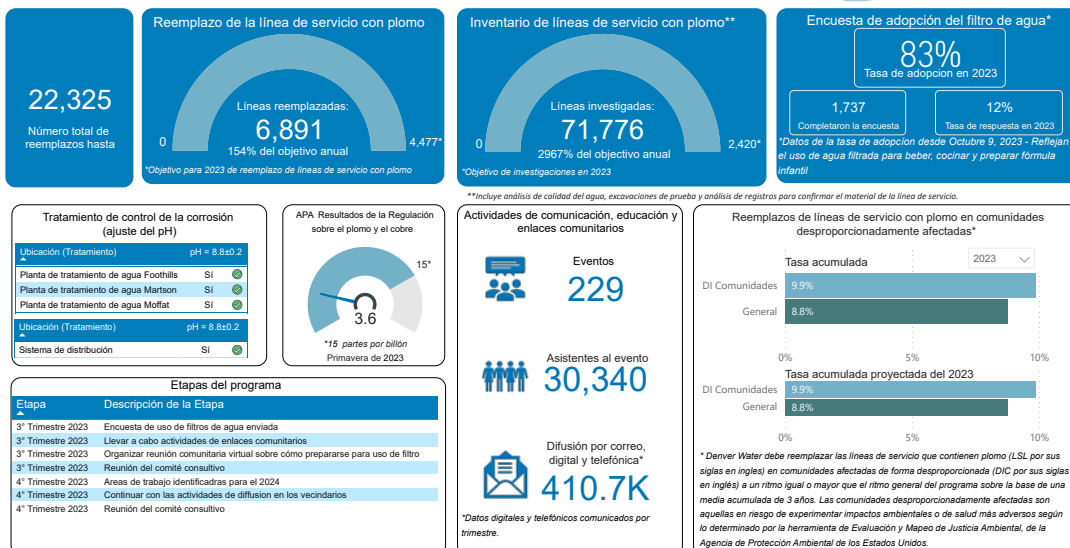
22,325
Número total de reemplazos hasta

Reemplazo de la línea de servicio con plomo
Líneas reemplazadas:
6,891
154% del objetivo anual
0
4,477*
*Objetivo para 2023 de reemplazo de líneas de servicio con plomo

Inventario de líneas de servicio con plomo**
Líneas investigadas:
71,776
2967% del objetivo anual
0
2,420*
*Objetivo de investigaciones en 2023

Encuesta de adopción del filtro de agua*
83%
Tasa de adopcion en 2023
1,737
Completaron la encuesta
12%
Tasa de respuesta en 2023
*Datos de la tasa de adopcion desde Octubre 9, 2023 - Reflejan el uso de agua filtrada para beber, cocinar y preparar fórmula infantil

**Incluye análisis de calidad del agua, excavaciones de prueba y análisis de registros para confirmar el material de la línea de servicio.

Tratamiento de control de la corrosión (ajuste del pH)

| Ubicación (Tratamiento) | pH = 8.8±0.2 |
|---|---|
| Planta de tratamiento de agua Foothills | Sí |
| Planta de tratamiento de agua Martson | Sí |
| Planta de tratamiento de agua Moffat | Sí |

| Ubicación (Tratamiento) | pH = 8.8±0.2 |
|---|---|
| Sistema de distribución | Sí |

APA Resultados de la Regulación sobre el plomo y el cobre
15*
3.6
*15 partes por billón
Primavera de 2023

Actividades de comunicación, educación y enlaces comunitarios
Eventos
229
Asistentes al evento
30,340
Difusión por correo, digital y telefónica*
410.7K
*Datos digitales y telefónicos comunicados por trimestre.

Reemplazos de líneas de servicio con plomo en comunidades desproporcionadamente afectadas*
2023
Tasa acumulada
DI Comunidades 9.9%
General 8.8%
0% 5% 10%
Tasa acumulada proyectada del 2023
DI Comunidades 9.9%
General 8.8%
0% 5% 10%
* Denver Water debe reemplazar las líneas de servicio que contienen plomo (LSL por sus siglas en ingles) en comunidades afectadas de forma desproporcionada (DIC por sus siglas en inglés) a un ritmo igual o mayor que el ritmo general del programa sobre la base de una media acumulada de 3 años. Las comunidades desproporcionadamente afectadas son aquellas en riesgo de experimentar impactos ambientales o de salud más adversos según lo determinado por la herramienta de Evaluación y Mapeo de Justicia Ambiental, de la Agencia de Protección Ambiental de los Estados Unidos.

Etapas del programa

| Etapa | Descripción de la Etapa |
|---|---|
| 3° Trimestre 2023 | Encuesta de uso de filtros de agua enviada |
| 3° Trimestre 2023 | Llevar a cabo actividades de enlaces comunitarios |
| 3° Trimestre 2023 | Organizar reunión comunitaria virtual sobre cómo prepararse para uso de filtro |
| 3° Trimestre 2023 | Reunión del comité consultivo |
| 4° Trimestre 2023 | Areas de trabajo identificadras para el 2024 |
| 4° Trimestre 2023 | Continuar con las actividades de difusion en los vecindarios |
| 4° Trimestre 2023 | Reunión del comité consultivo |